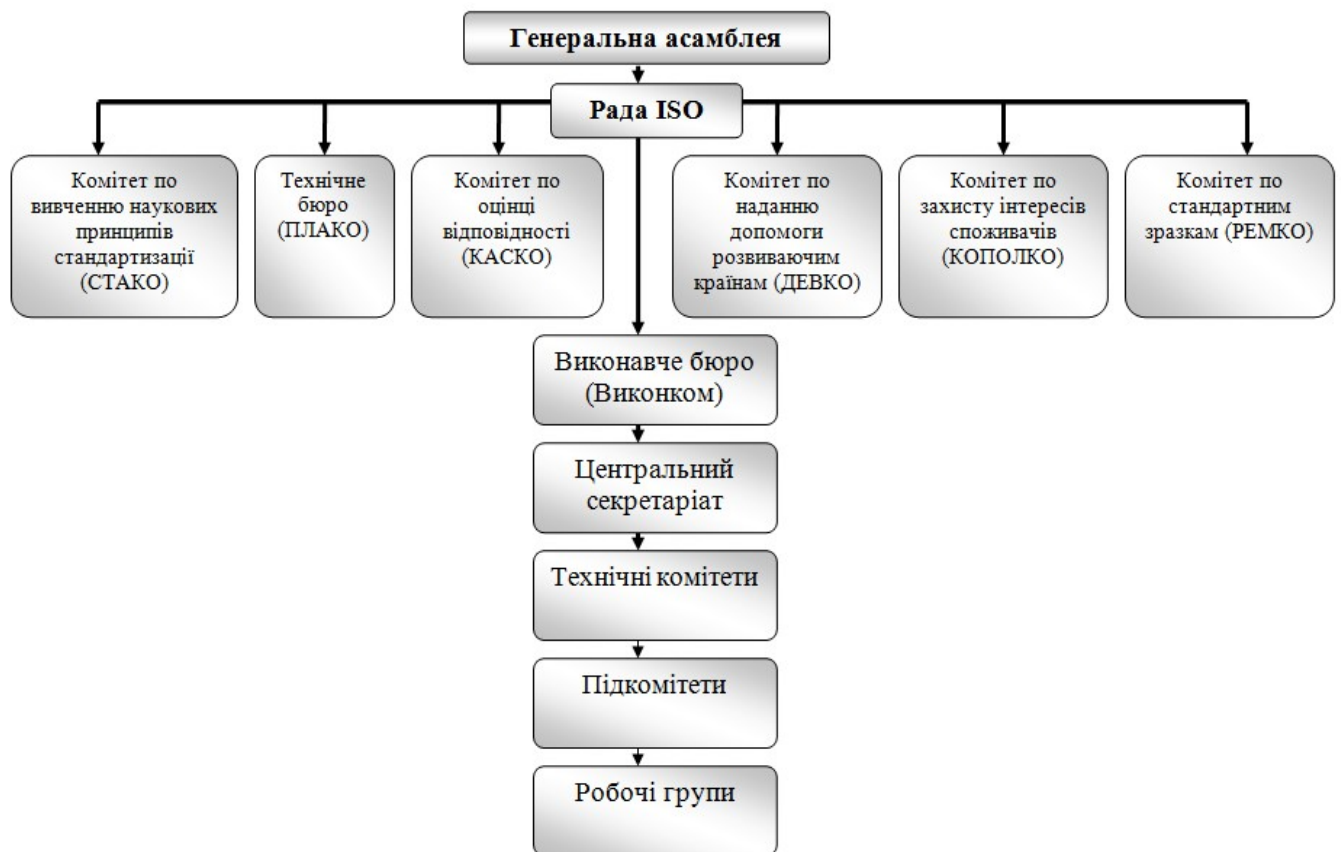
Генеральна асамблея

Рада ISO

Комітет по вивченню наукових принципів стандартизації (СТАКО)

Технічне бюро (ПЛАКО)

Комітет по оцінці відповідності (КАСКО)

Комітет по наданню допомоги розвиваючим країнам (ДЕВКО)

Комітет по захисту інтересів споживачів (КОПОЛКО)

Комітет по стандартним зразкам (РЕМКО)

Виконавче бюро (Виконком)

Центральний секретаріат

Технічні комітети

Підкомітети

Робочі групи